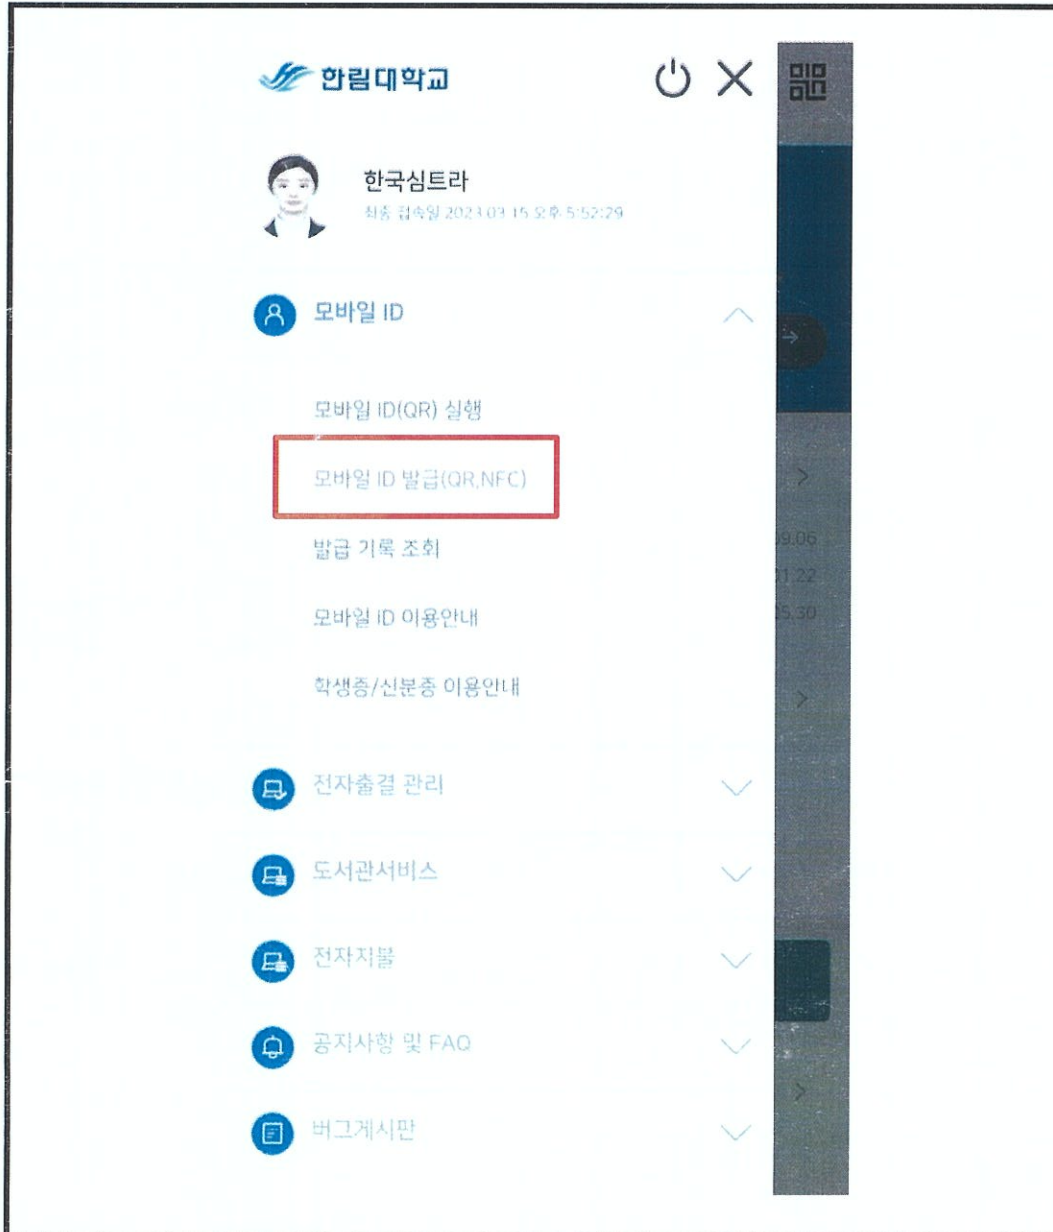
한림대학교

한국심트라
최종 접속일 2023.03.15 오후 5:52:29

모바일 ID

모바일 ID(QR) 실행

모바일 ID 발급(QR,NFC)

발급 기록 조회

모바일 ID 이용안내

학생증/신분증 이용안내

전자출결 관리

도서관서비스

전자지불

공지사항 및 FAQ

버그게시판

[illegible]9.06
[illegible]1.22
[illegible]5.30